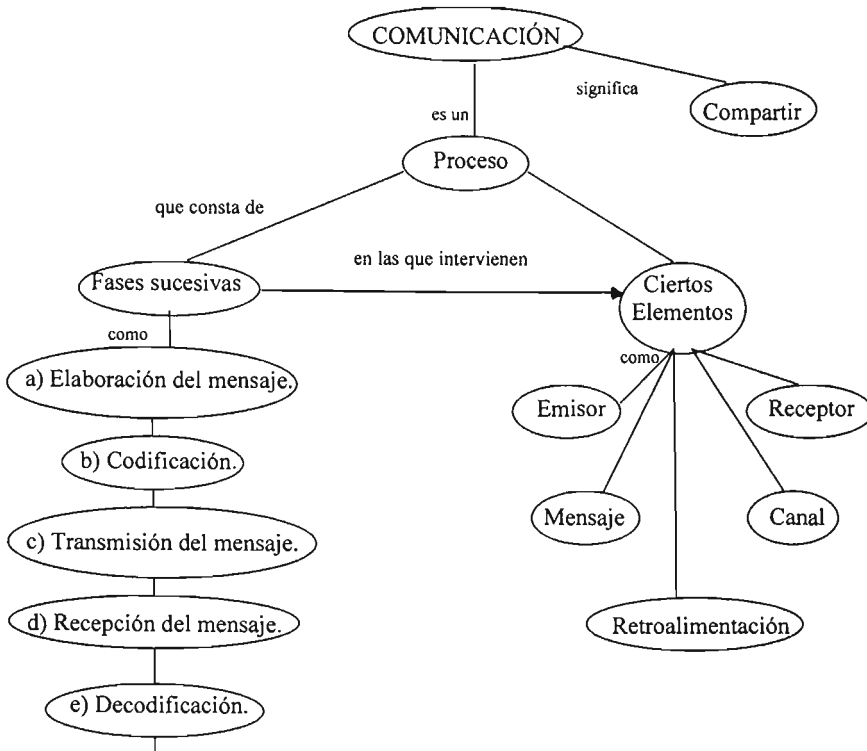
COMUNICACIÓN

significa

Compartir

es un

Proceso

que consta de

Fases sucesivas

en las que intervienen

Ciertos Elementos

como

a) Elaboración del mensaje.

b) Codificación.

c) Transmisión del mensaje.

d) Recepción del mensaje.

e) Decodificación.

como

Emisor

Receptor

Mensaje

Canal

Retroalimentación